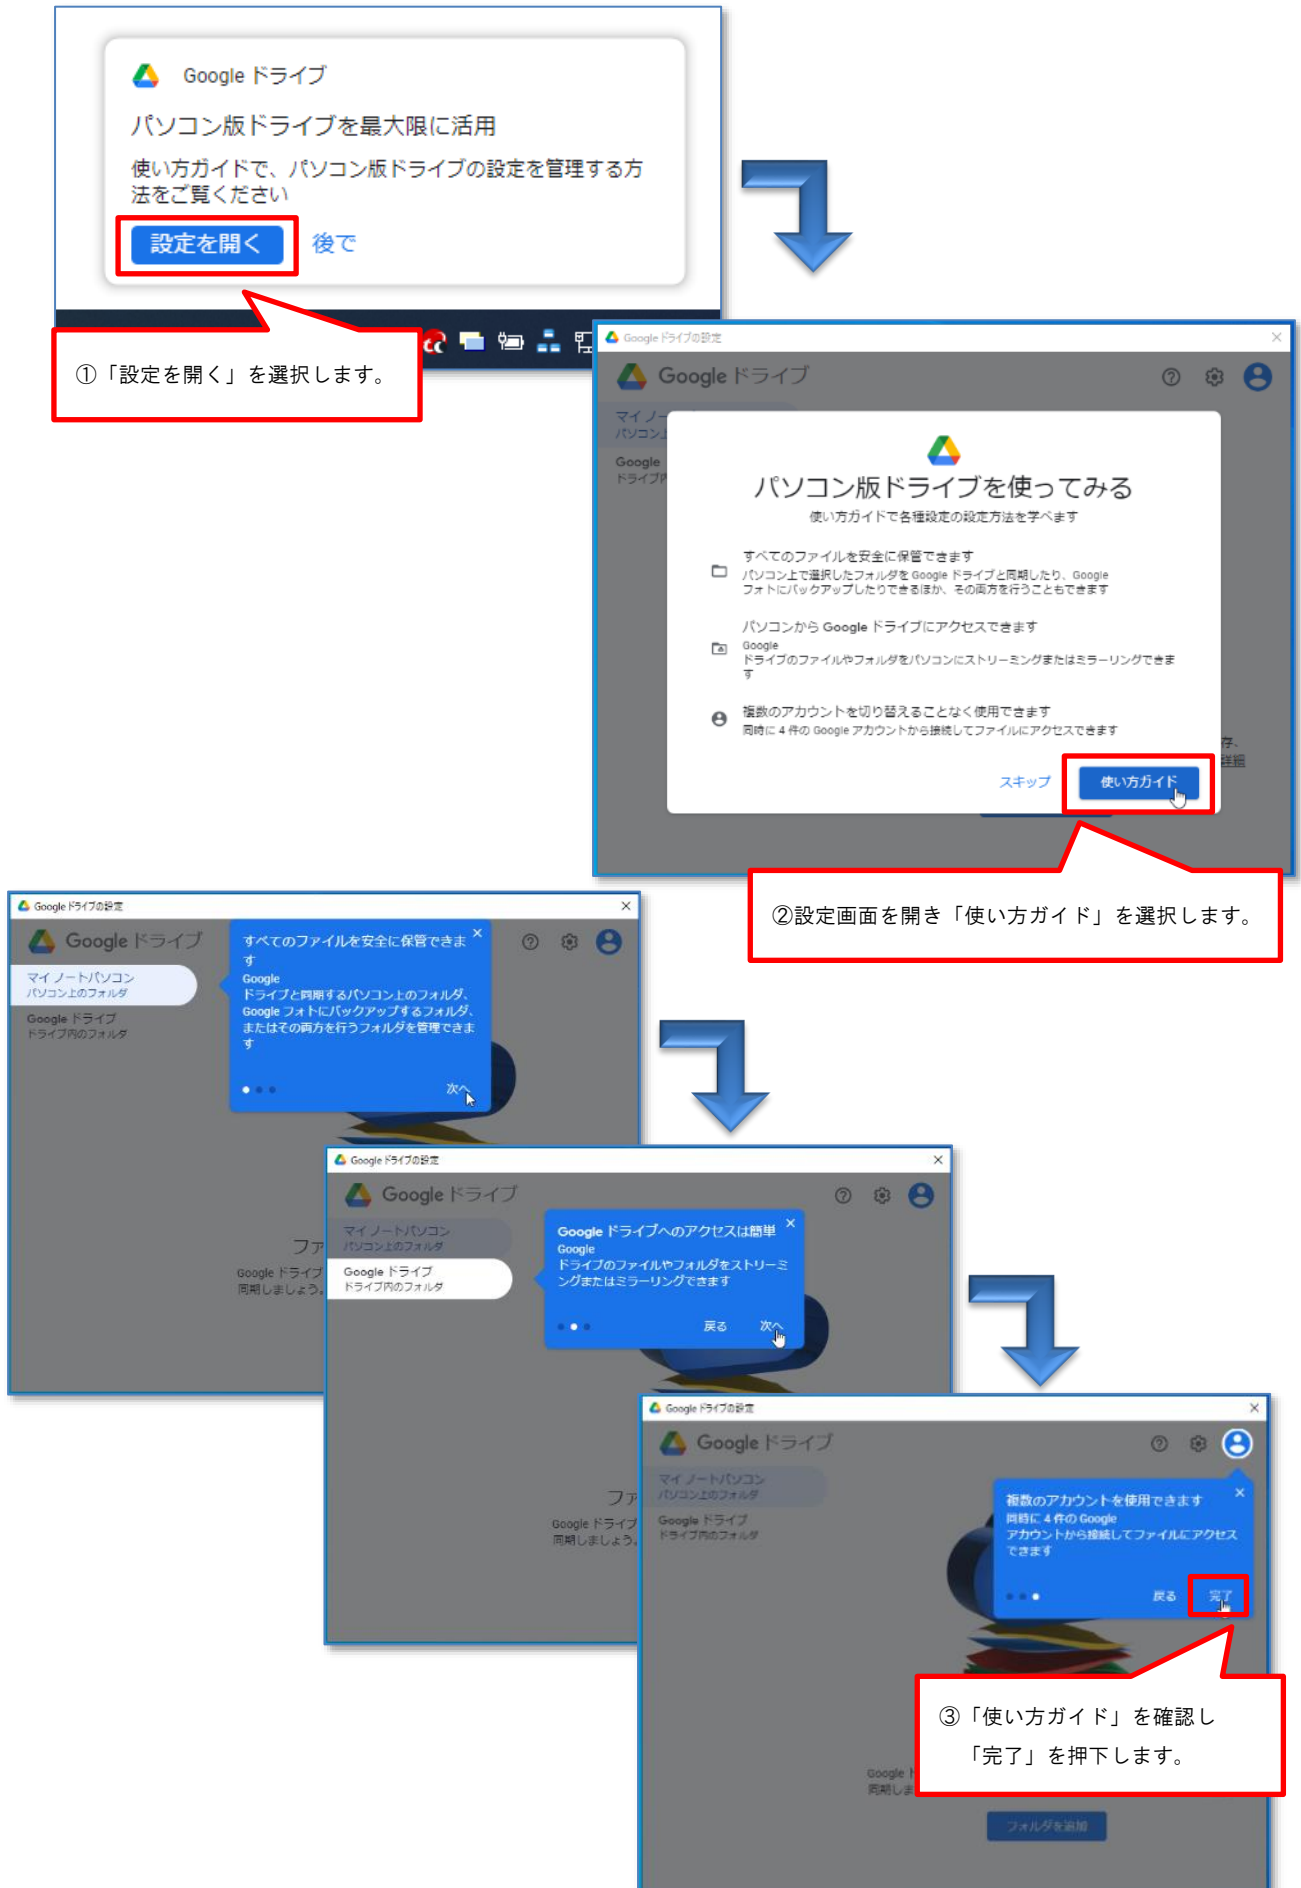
Google ドライブ

パソコン版ドライブを最大限に活用

使い方ガイドで、パソコン版ドライブの設定を管理する方法をご覧ください

設定を開く　後で

①「設定を開く」を選択します。

Google ドライブの設定

Google ドライブ

マイ ノー
パソコン上

Google
ドライブ内

パソコン版ドライブを使ってみる

使い方ガイドで各種設定の設定方法を学べます

すべてのファイルを安全に保管できます
パソコン上で選択したフォルダを Google ドライブと同期したり、Google フォトにバックアップしたりできるほか、その両方を行うこともできます

パソコンから Google ドライブにアクセスできます
Google ドライブのファイルやフォルダをパソコンにストリーミングまたはミラーリングできます

複数のアカウントを切り替えることなく使用できます
同時に 4 件の Google アカウントから接続してファイルにアクセスできます

スキップ　使い方ガイド

②設定画面を開き「使い方ガイド」を選択します。

Google ドライブの設定

Google ドライブ

マイ ノートパソコン
パソコン上のフォルダ

Google ドライブ
ドライブ内のフォルダ

すべてのファイルを安全に保管できます
Google ドライブと同期するパソコン上のフォルダ、Google フォトにバックアップするフォルダ、またはその両方を行うフォルダを管理できます

次へ

ファ
Google ドライブ
同期しましょう。

Google ドライブの設定

Google ドライブ

マイ ノートパソコン
パソコン上のフォルダ

Google ドライブ
ドライブ内のフォルダ

Google ドライブへのアクセスは簡単
Google ドライブのファイルやフォルダをストリーミングまたはミラーリングできます

戻る　次へ

ファ
Google ドライブ
同期しましょう。

Google ドライブの設定

Google ドライブ

マイ ノートパソコン
パソコン上のフォルダ

Google ドライブ
ドライブ内のフォルダ

複数のアカウントを使用できます
同時に 4 件の Google アカウントから接続してファイルにアクセスできます

戻る　完了

③「使い方ガイド」を確認し「完了」を押下します。

フォルダを追加